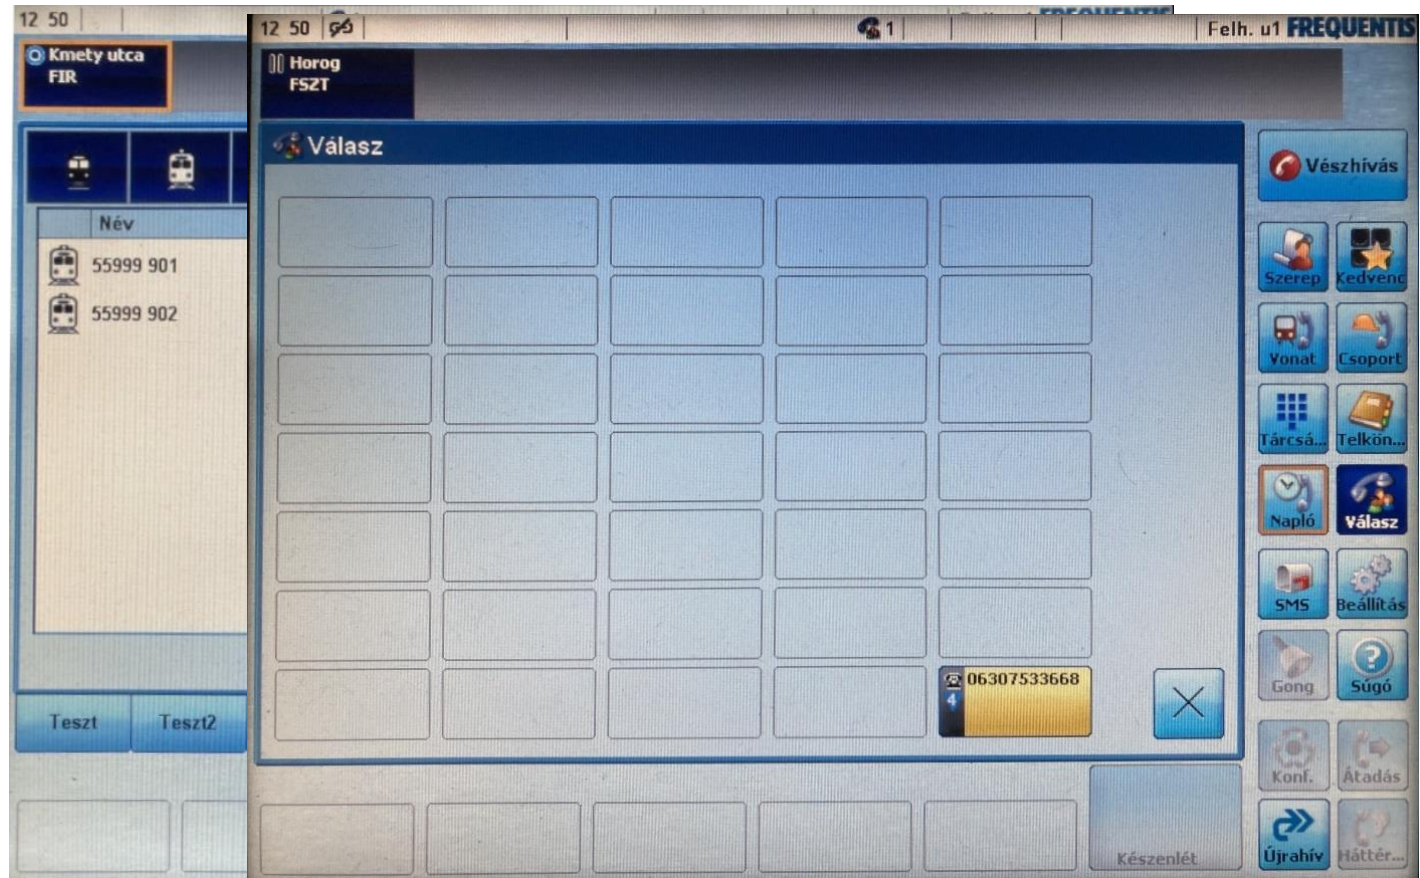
12 50

Kmety utca
FIR

Név

55999 901

55999 902

Teszt

Teszt2

12 50

1

Felh. u1 FREQUENTIS

Horog
FSZT

Válasz

06307533668
4

Vészhívás

Szerep

Kedvenc

Vonat

Csoport

Tárcsá...

Telkön...

Napló

Válasz

SMS

Beállítás

Gong

Súgó

Konf.

Átadás

Készenlét

Újrahív

Háttér...